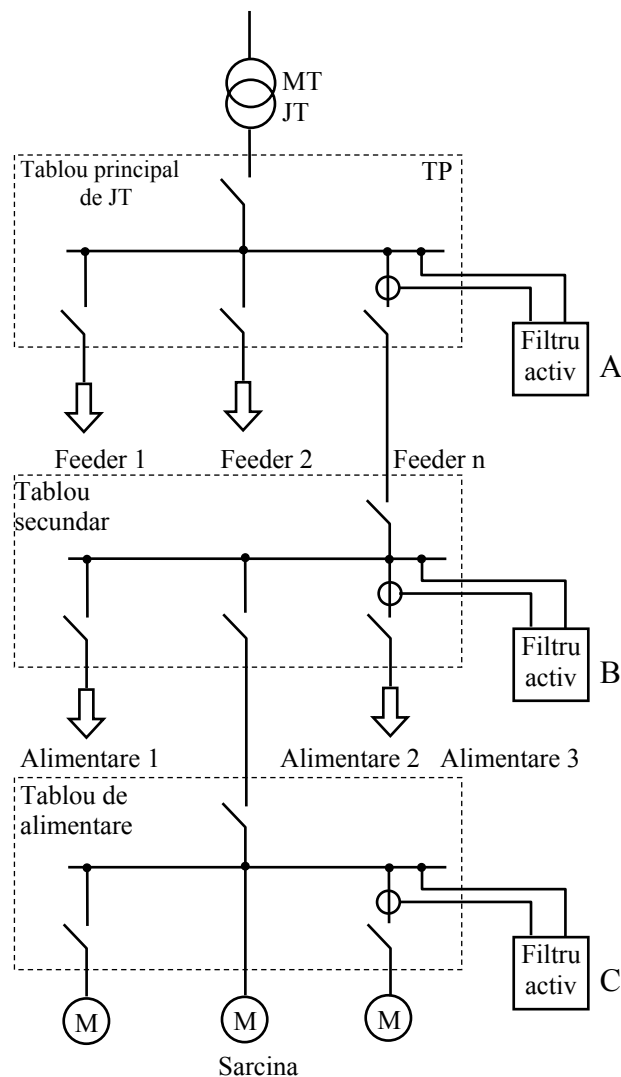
MT
JT

Tablou principal de JT

TP

Filtru activ

A

Feeder 1

Feeder 2

Feeder n

Tablou secundar

Filtru activ

B

Alimentare 1

Alimentare 2

Alimentare 3

Tablou de alimentare

Filtru activ

C

M

M

M

Sarcina